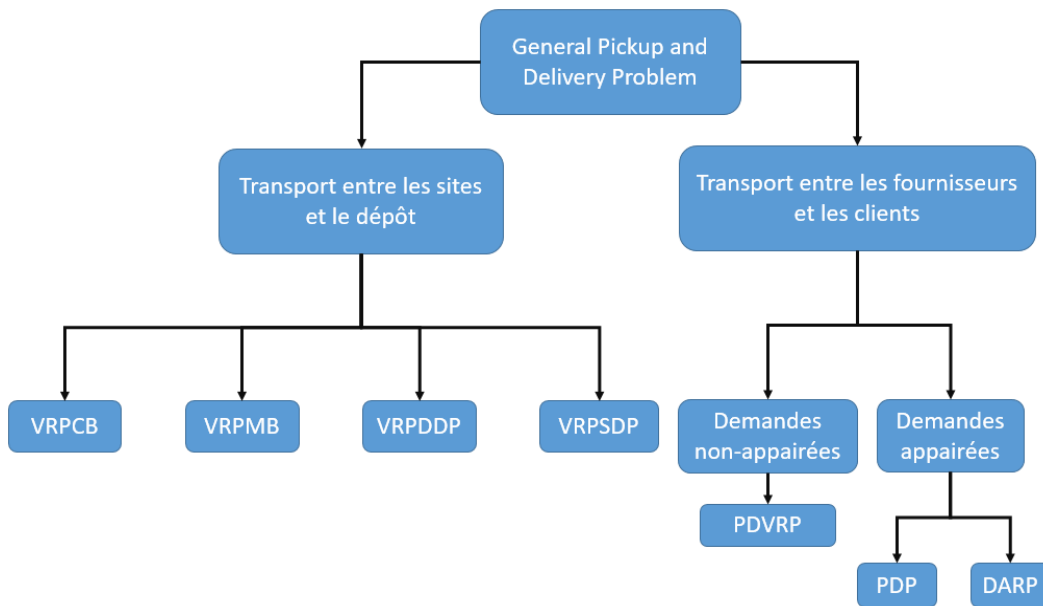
General Pickup and Delivery Problem

Transport entre les sites et le dépôt

Transport entre les fournisseurs et les clients

VRPCB

VRPMB

VRPDDP

VRPSDP

Demandes non-appairées

Demandes appairées

PDVRP

PDP

DARP